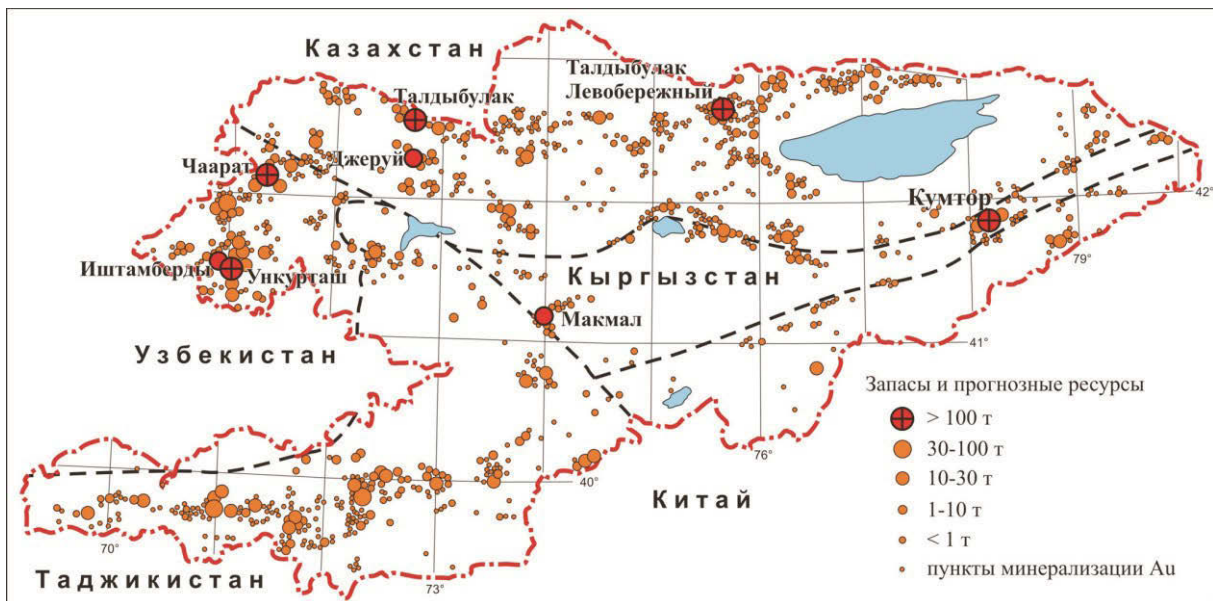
Казахстан

Талдыбулак

Талдыбулак Левобережный

Чаарат

Джеруй

Кумтор

42°

Иштамберды

Ункурташ

Кыргызстан

79°

Макмал

Узбекистан

41°

Запасы и прогнозные ресурсы

> 100 т

30-100 т

76°

10-30 т

40°

Китай

1-10 т

70°

< 1 т

Таджикистан

73°

пункты минерализации Au